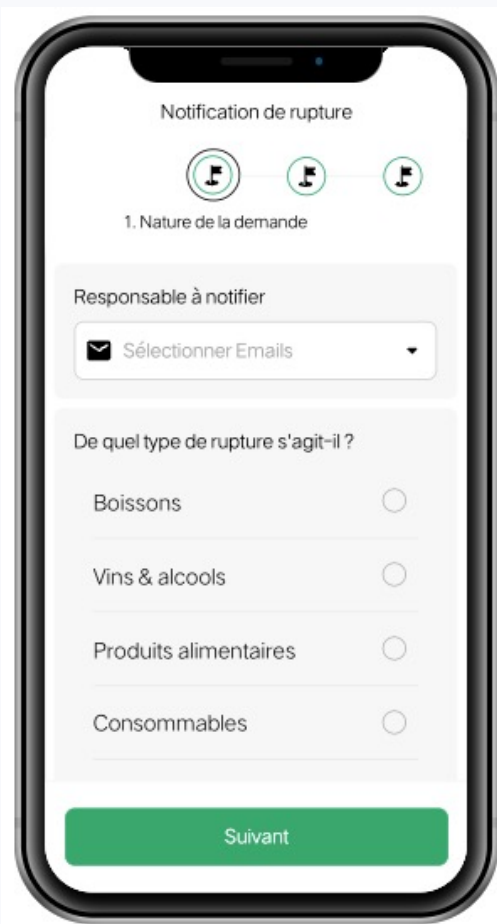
Notification de rupture

1. Nature de la demande

Responsable à notifier

Sélectionner Emails

De quel type de rupture s'agit-il ?

Boissons

Vins & alcools

Produits alimentaires

Consommables

Suivant